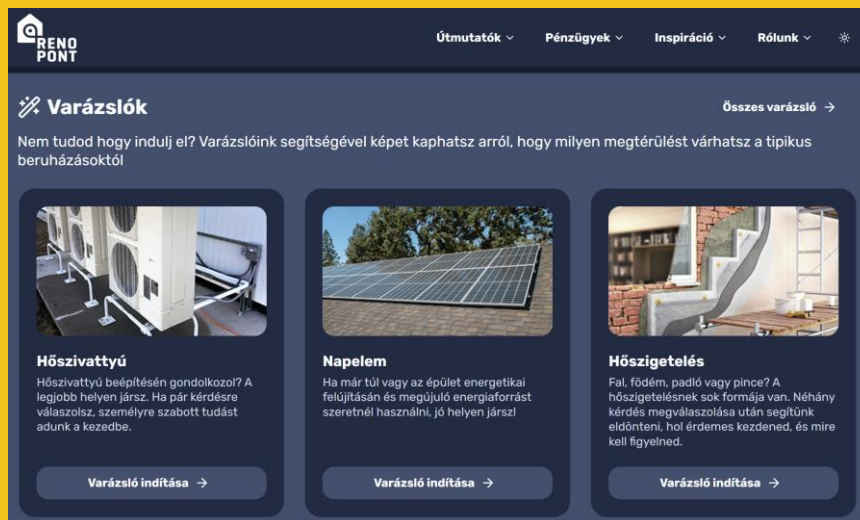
RENO PONT

Útmutatók ⌄ Pénzügyek ⌄ Inspiráció ⌄ Rólunk ⌄

Varázslók

Összes varázsló →

Nem tudod hogy indulj el? Varázslóink segítségével képet kaphatsz arról, hogy milyen megtérülést várhatsz a tipikus beruházásoktól

Hőszivattyú
Hőszivattyú beépítésén gondolkozol? A legjobb helyen jársz. Ha pár kérdésre válaszolsz, személyre szabott tudást adunk a kezedbe.

Varázsló indítása →

Napelem
Ha már túl vagy az épület energetikai felújításán és megújuló energiaforrást szeretnél használni, jó helyen jársz!

Varázsló indítása →

Hőszigetelés
Fal, födém, padló vagy pince? A hőszigetelésnek sok formája van. Néhány kérdés megválaszolása után segítünk eldönteni, hol érdemes kezdened, és mire kell figyelned.

Varázsló indítása →